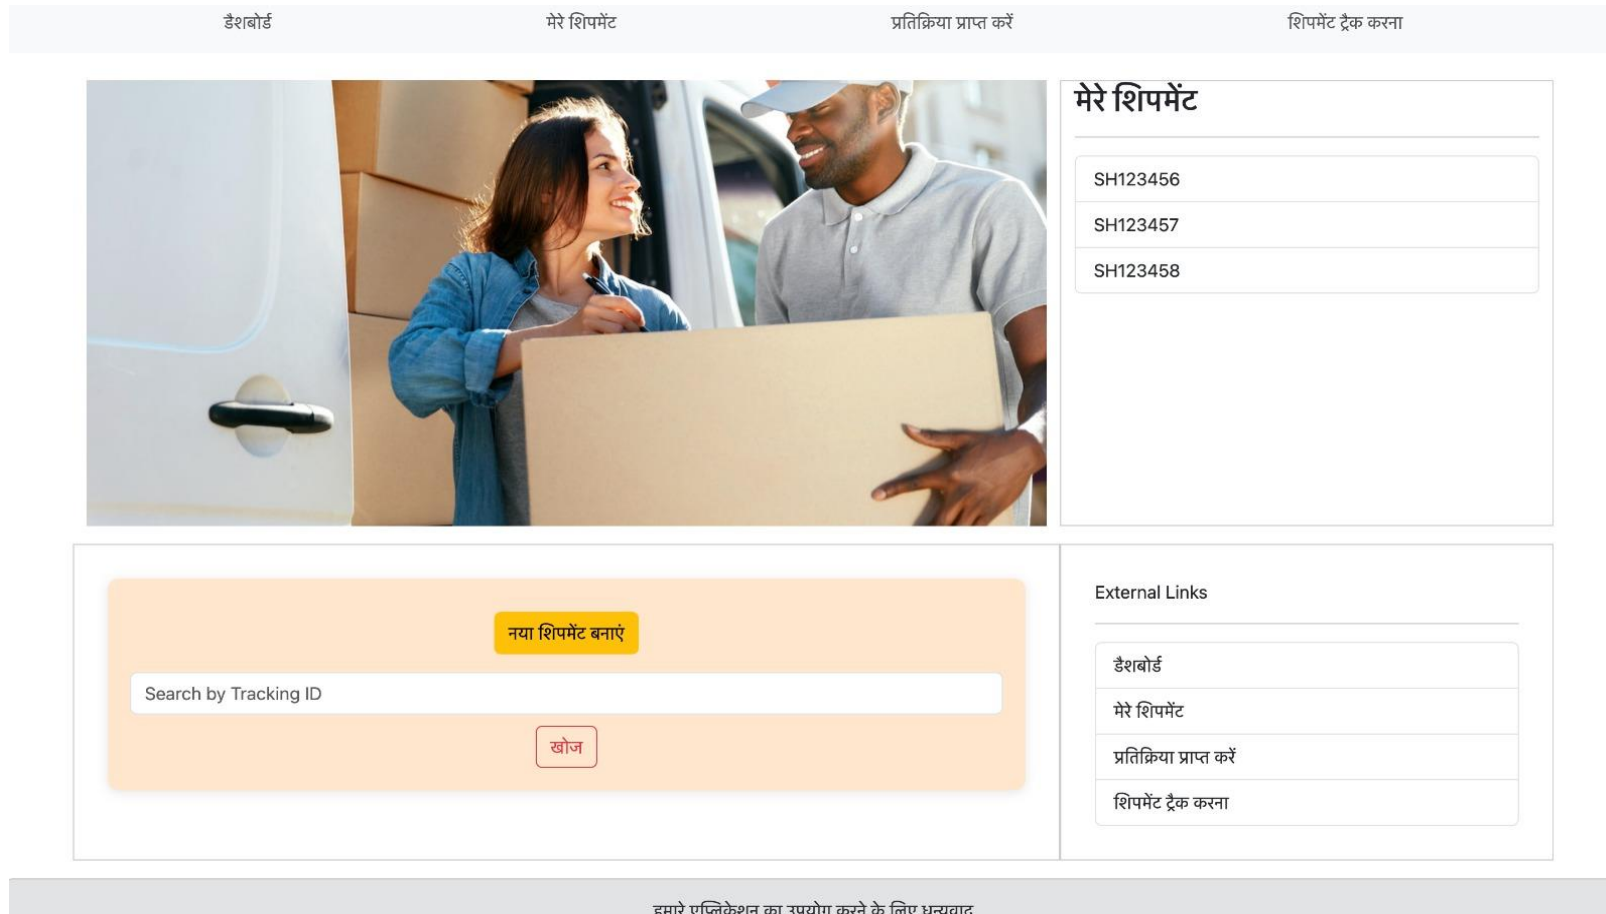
डैशबोर्ड मेरे शिपमेंट प्रतिक्रिया प्राप्त करें शिपमेंट ट्रैक करना

मेरे शिपमेंट

SH123456

SH123457

SH123458

नया शिपमेंट बनाएं

Search by Tracking ID

खोज

External Links

डैशबोर्ड

मेरे शिपमेंट

प्रतिक्रिया प्राप्त करें

शिपमेंट ट्रैक करना

हमारे एप्लिकेशन का उपयोग करने के लिए धन्यवाद